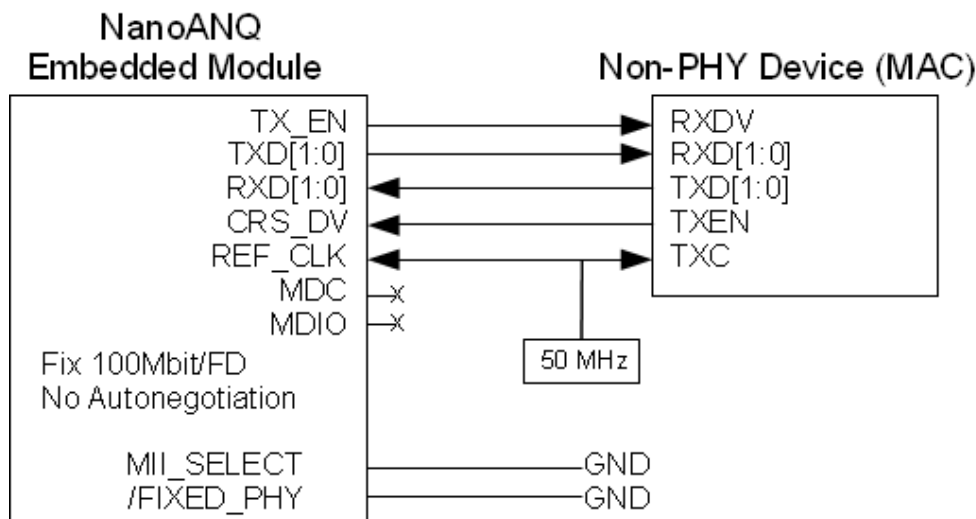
NanoANQ
Embedded Module

Non-PHY Device (MAC)

TX_EN
TXD[1:0]
RXD[1:0]
CRS_DV
REF_CLK
MDC
MDIO

x
x

Fix 100Mbit/FD
No Autonegotiation

MII_SELECT
/FIXED_PHY

RXDV
RXD[1:0]
TXD[1:0]
TXEN
TXC

50 MHz

GND
GND